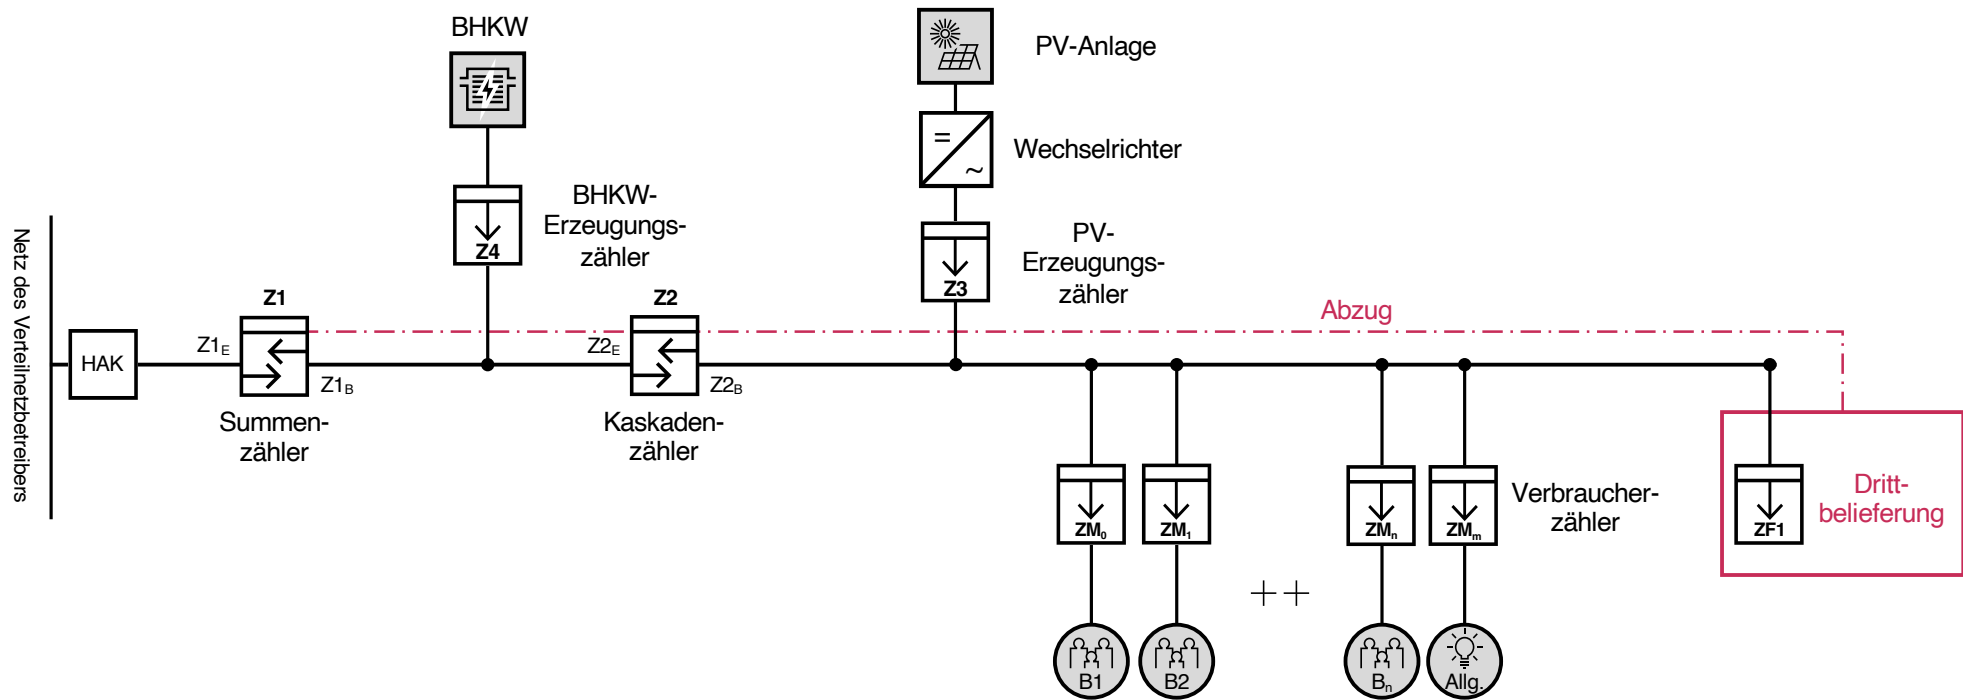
Netz des Verteilnetzbetreibers

BHKW

PV-Anlage

Wechselrichter

=
~

BHKW-Erzeugungszähler

Z4

PV-Erzeugungszähler

Z3

Abzug

Z1

Z2

HAK

$Z1_E$

$Z1_B$

$Z2_E$

$Z2_B$

Summenzähler

Kaskadenzähler

$ZM_0$

$ZM_1$

$ZM_n$

$ZM_m$

Verbraucherzähler

ZF1

Drittbelieferung

+ +

B1

B2

$B_n$

Allg.